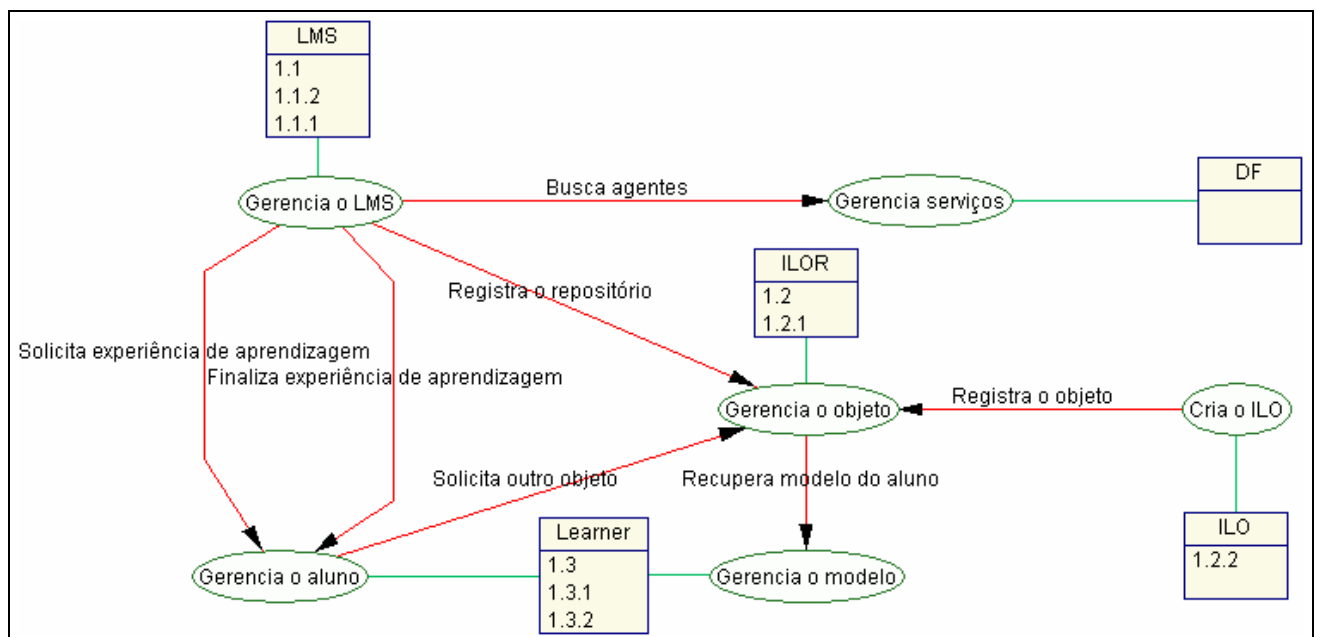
LMS
1.1
1.1.2
1.1.1

Gerencia o LMS

Busca agentes

Gerencia serviços

DF

ILOR
1.2
1.2.1

Registra o repositório

Solicita experiência de aprendizagem

Finaliza experiência de aprendizagem

Gerencia o objeto

Registra o objeto

Cria o ILO

Solicita outro objeto

Recupera modelo do aluno

ILO
1.2.2

Learner
1.3
1.3.1
1.3.2

Gerencia o aluno

Gerencia o modelo